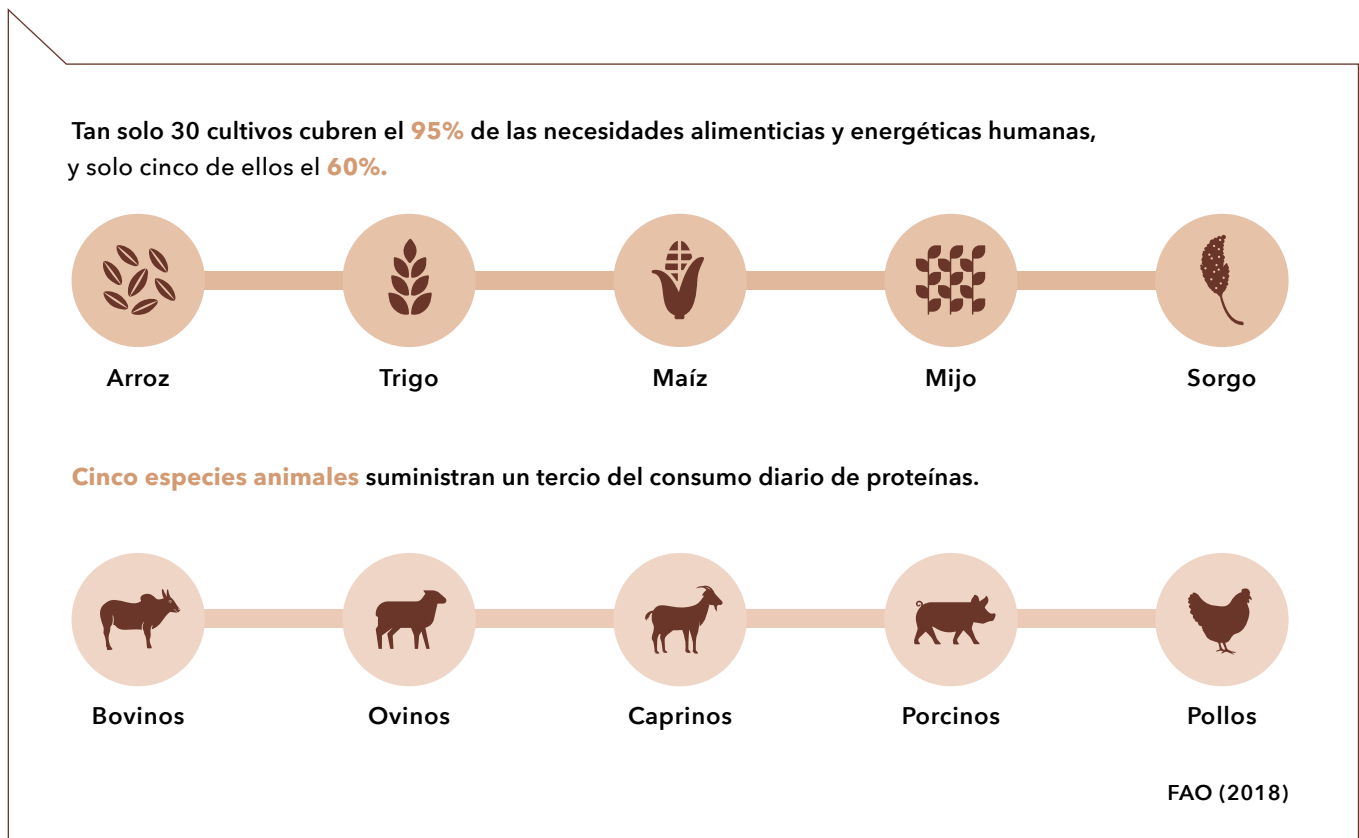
Tan solo 30 cultivos cubren el 95% de las necesidades alimenticias y energéticas humanas, y solo cinco de ellos el 60%.

Arroz

Trigo

Maíz

Mijo

Sorgo

Cinco especies animales suministran un tercio del consumo diario de proteínas.

Bovinos

Ovinos

Caprinos

Porcinos

Pollos

FAO (2018)